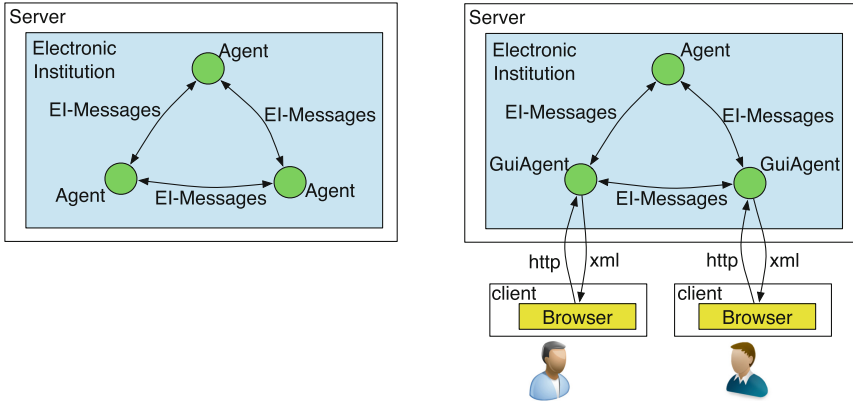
Server

Electronic Institution

Agent

EI-Messages

EI-Messages

Agent

EI-Messages

Agent

Server

Electronic Institution

Agent

EI-Messages

EI-Messages

GuiAgent

EI-Messages

GuiAgent

http

xml

http

xml

client

Browser

client

Browser